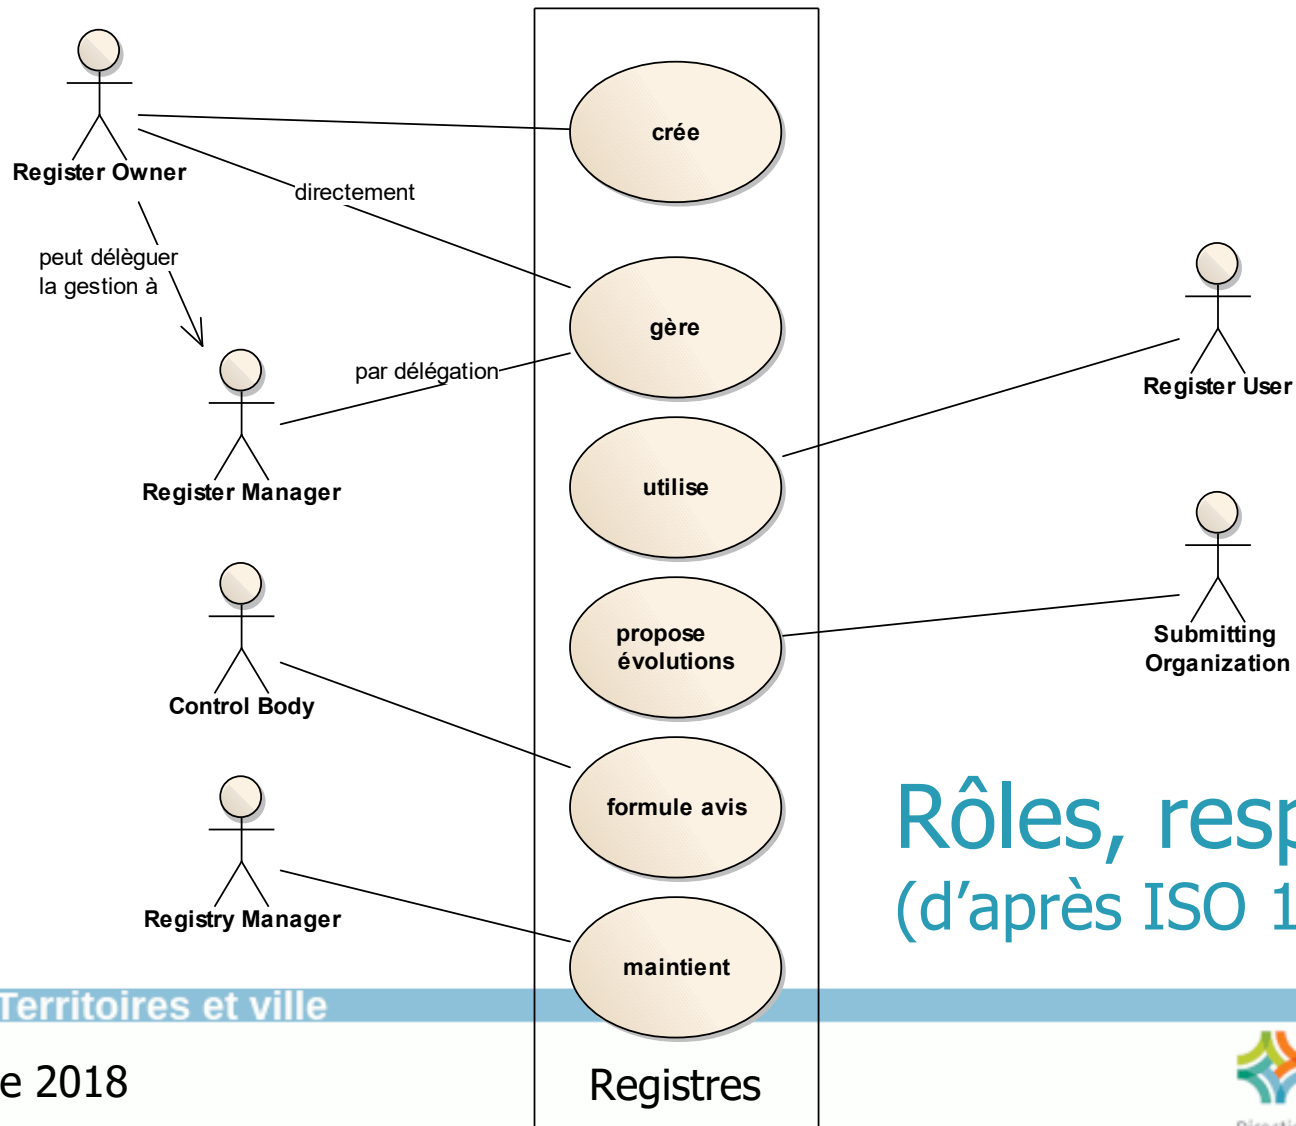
Register Owner

directement

peut déléguer la gestion à

crée

gère

par délégation

Register Manager

Register User

utilise

propose évolutions

Submitting Organization

Control Body

formule avis

Registry Manager

maintient

Rôles, resp

(d'après ISO 1

Territoires et ville

e 2018

Registres